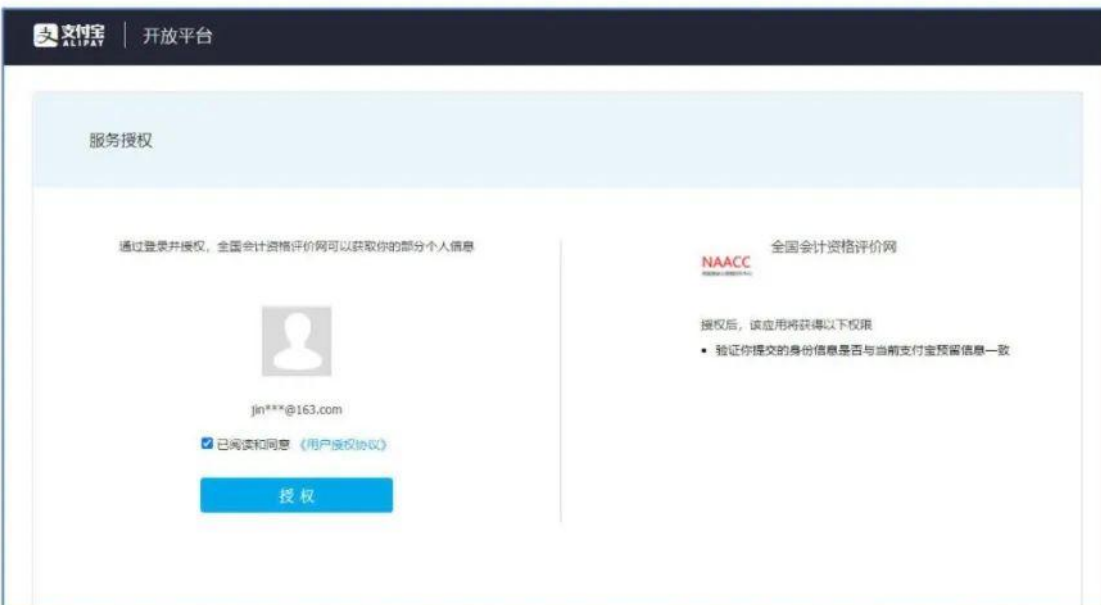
支付宝 ALIPAY | 开放平台

服务授权

通过登录并授权，全国会计资格评价网可以获取你的部分个人信息

jin***@163.com

已阅读和同意《用户授权协议》

授权

NAACC

全国会计资格评价网

授权后，该应用将获得以下权限

• 验证你提交的身份信息是否与当前支付宝预留信息一致